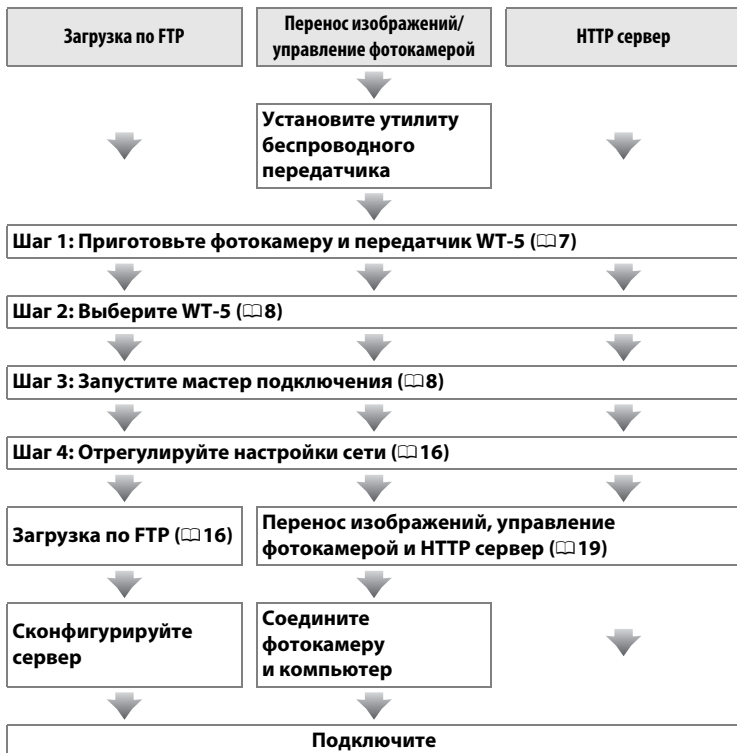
Загрузка по FTP

Перенос изображений/ управление фотокамерой

HTTP сервер

Установите утилиту беспроводного передатчика

Шаг 1: Приготовьте фотокамеру и передатчик WT-5 (□7)

Шаг 2: Выберите WT-5 (□8)

Шаг 3: Запустите мастер подключения (□8)

Шаг 4: Отрегулируйте настройки сети (□16)

Загрузка по FTP (□16)

Перенос изображений, управление фотокамерой и HTTP сервер (□19)

Сконфигурируйте сервер

Соедините фотокамеру и компьютер

Подключите